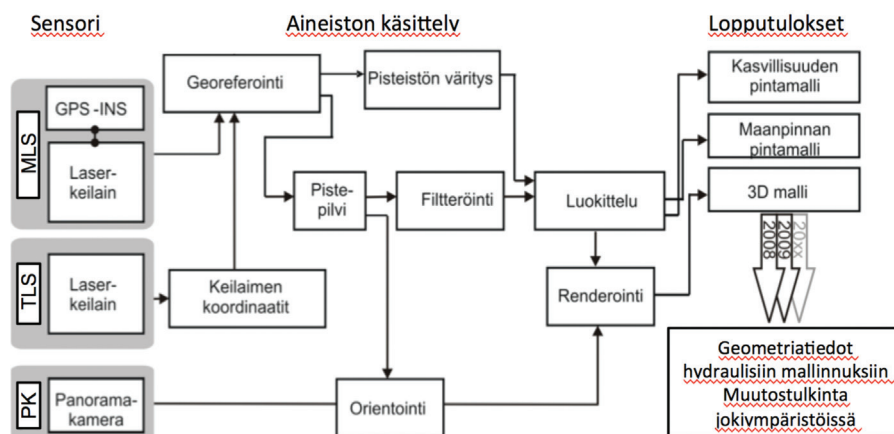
Sensori

Aineiston käsittely

Lopputulokset

MLS

GPS -INS

Laser-keilain

Georeferointi

Pisteistön väritys

Kasvillisuuden pintamalli

Maanpinnan pintamalli

3D malli

Piste-pilvi

Filtteröinti

Luokittelu

2008

2009

20xx

TLS

Laser-keilain

Keilaimen koordinaatit

Renderointi

Geometriatiedot hydraulisiin mallinnuksiin

Muutostulkinta jokiympäristöissä

PK

Panorama-kamera

Orientointi